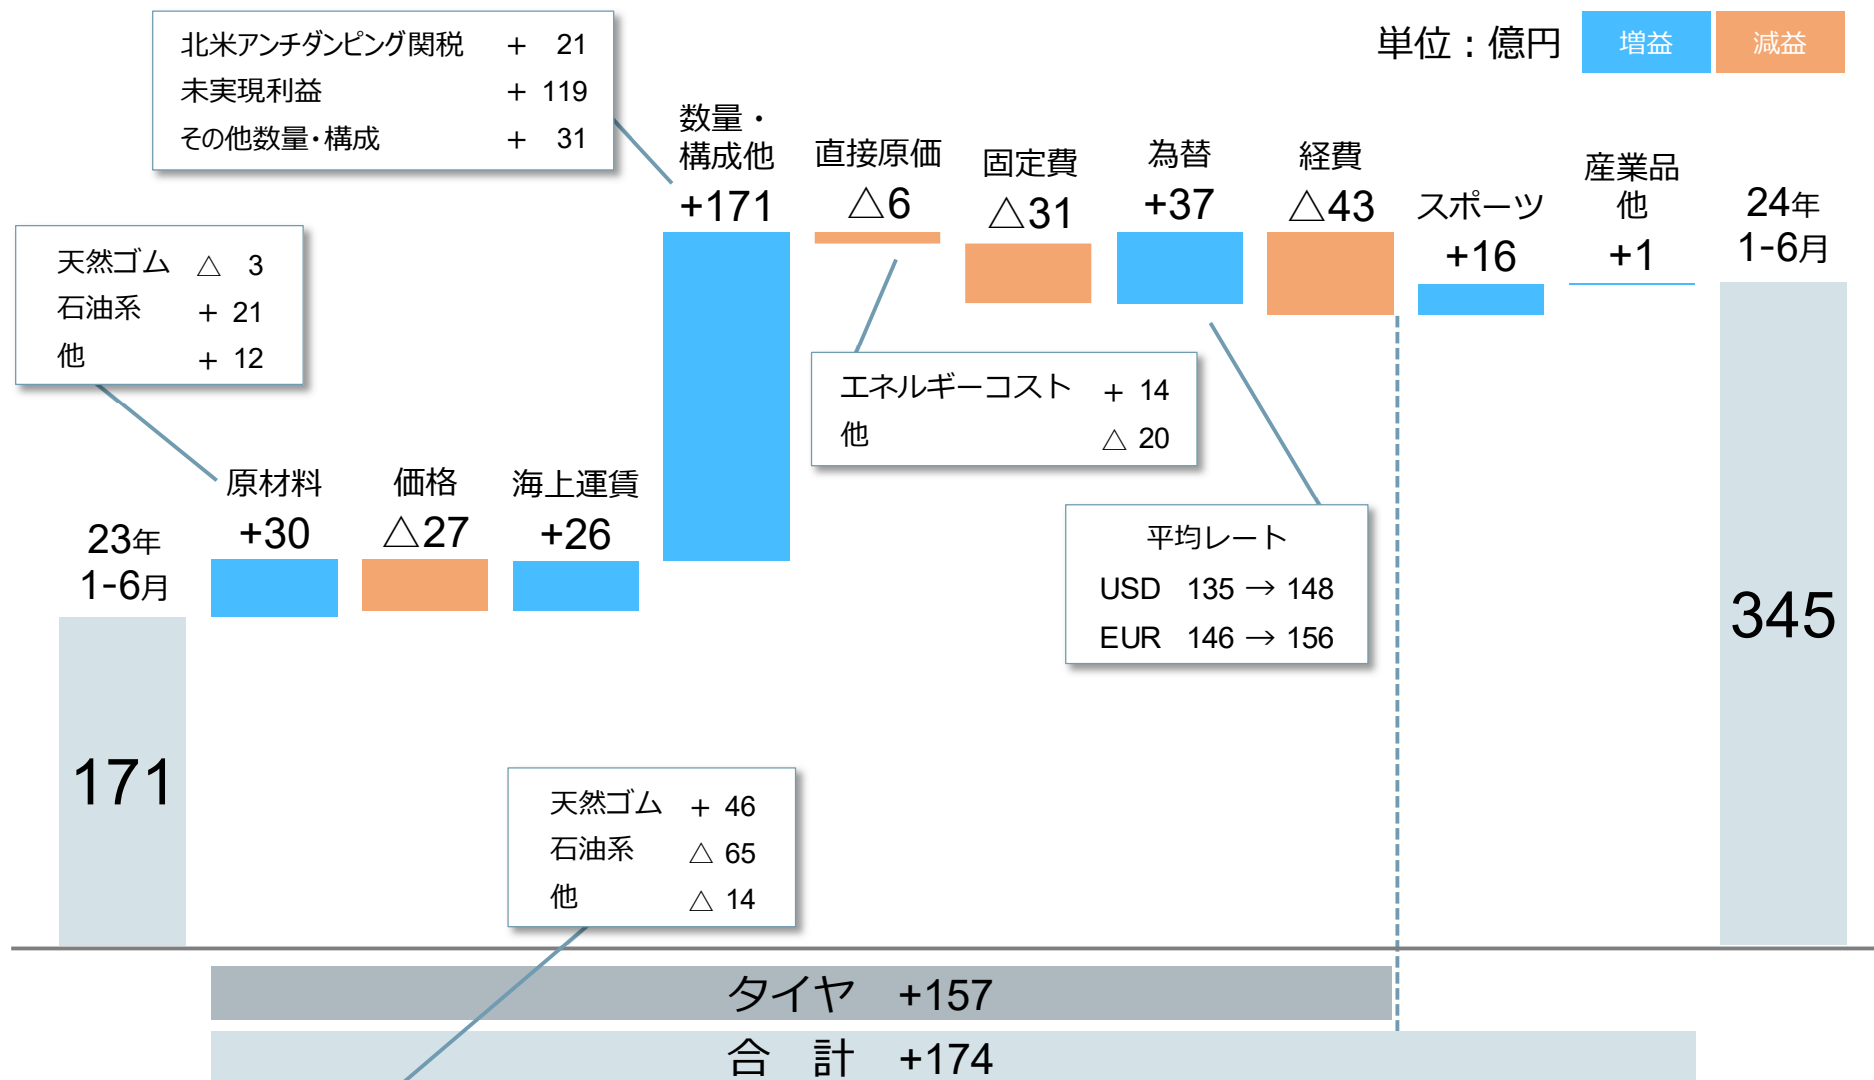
単位：億円 増益 減益

北米アンチダンピング関税 ＋ 21
未実現利益 ＋ 119
その他数量・構成 ＋ 31

天然ゴム △ 3
石油系 ＋ 21
他 ＋ 12

23年 1-6月
171

原材料 +30

価格 △27

海上運賃 +26

数量・構成他 +171

直接原価 △6

エネルギーコスト ＋ 14
他 △ 20

固定費 △31

為替 +37

平均レート
USD 135 → 148
EUR 146 → 156

経費 △43

スポーツ +16

産業品他 +1

24年 1-6月
345

天然ゴム ＋ 46
石油系 △ 65
他 △ 14

タイヤ +157

合 計 +174